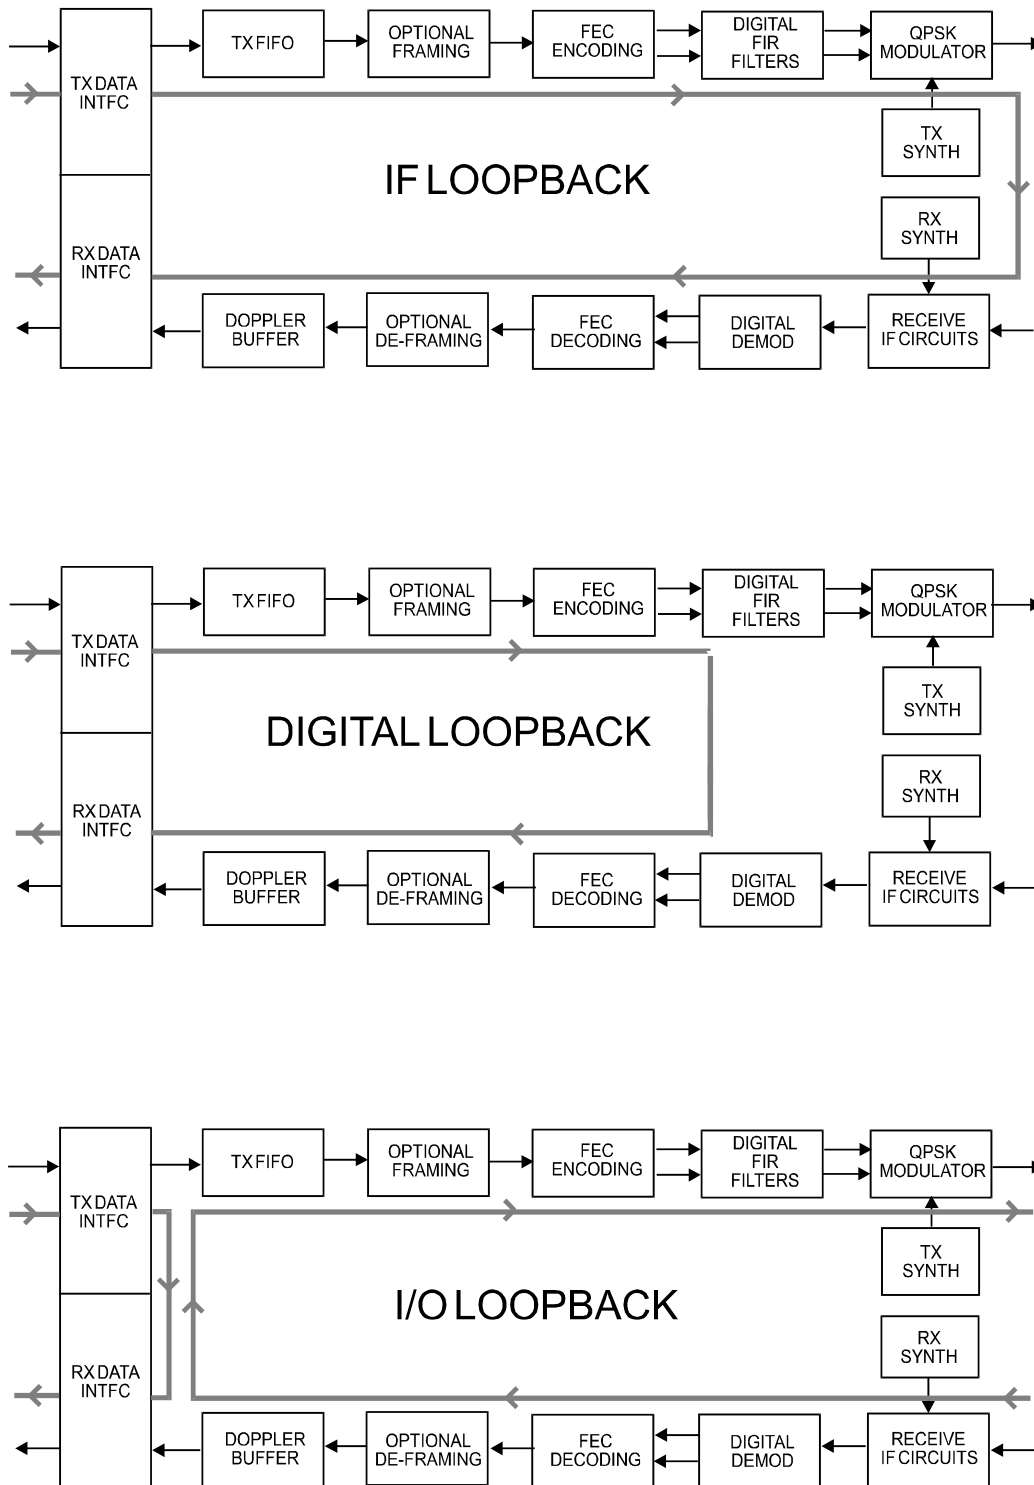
TX DATA INTFC

TX FIFO

OPTIONAL FRAMING

FEC ENCODING

DIGITAL FIR FILTERS

QPSK MODULATOR

TX SYNTH

IF LOOPBACK

RX SYNTH

RX DATA INTFC

DOPPLER BUFFER

OPTIONAL DE-FRAMING

FEC DECODING

DIGITAL DEMOD

RECEIVE IF CIRCUITS

TX DATA INTFC

TX FIFO

OPTIONAL FRAMING

FEC ENCODING

DIGITAL FIR FILTERS

QPSK MODULATOR

TX SYNTH

DIGITAL LOOPBACK

RX SYNTH

RX DATA INTFC

DOPPLER BUFFER

OPTIONAL DE-FRAMING

FEC DECODING

DIGITAL DEMOD

RECEIVE IF CIRCUITS

TX DATA INTFC

TX FIFO

OPTIONAL FRAMING

FEC ENCODING

DIGITAL FIR FILTERS

QPSK MODULATOR

TX SYNTH

I/O LOOPBACK

RX SYNTH

RX DATA INTFC

DOPPLER BUFFER

OPTIONAL DE-FRAMING

FEC DECODING

DIGITAL DEMOD

RECEIVE IF CIRCUITS